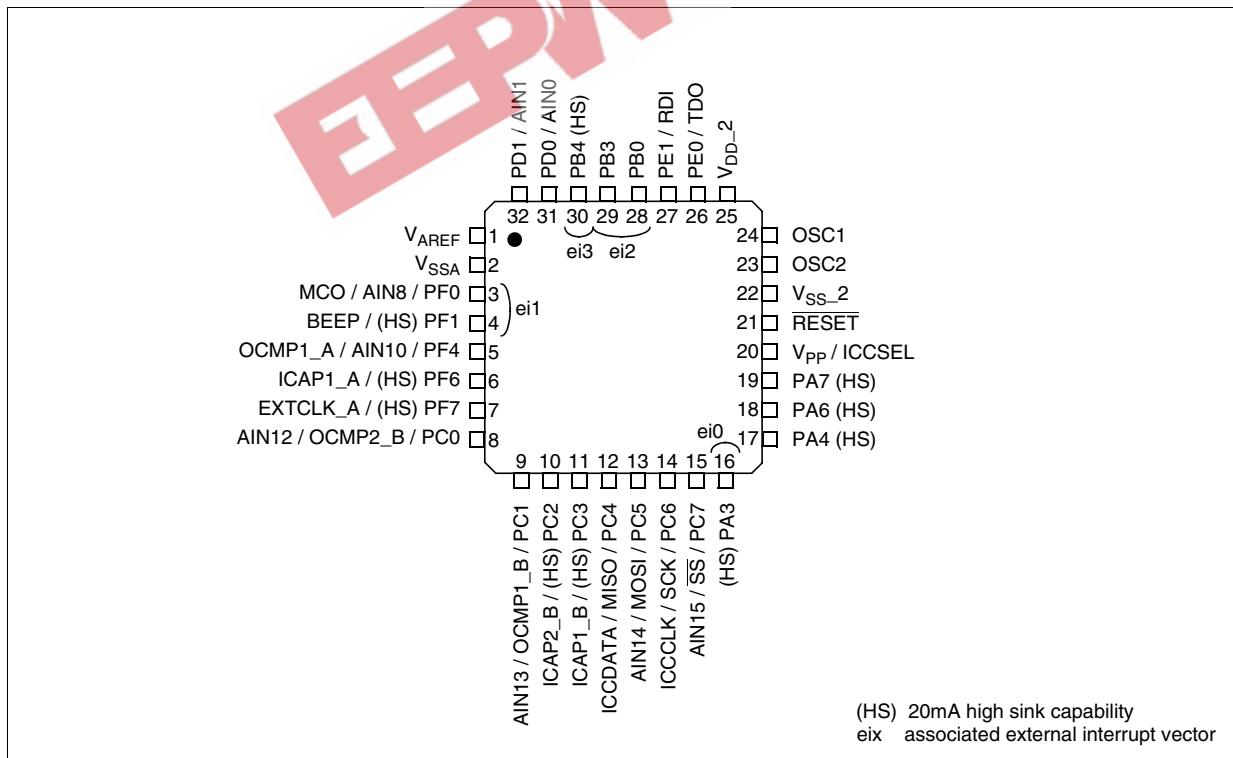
PD1 / AIN1
PD0 / AIN0
PB4 (HS)
PB3
PB0
PE1 / RDI
PE0 / TDO
$V_{DD}\_2$

32 31 30 29 28 27 26 25

ei3 ei2

$V_{AREF}$ 1
$V_{SSA}$ 2
MCO / AIN8 / PF0 3
BEEP / (HS) PF1 4
ei1
OCMP1_A / AIN10 / PF4 5
ICAP1_A / (HS) PF6 6
EXTCLK_A / (HS) PF7 7
AIN12 / OCMP2_B / PC0 8

24 OSC1
23 OSC2
22 $V_{SS}\_2$
21 $\overline{RESET}$
20 $V_{PP}$ / ICCSEL
19 PA7 (HS)
18 PA6 (HS)
17 PA4 (HS)
ei0

9 10 11 12 13 14 15 16

AIN13 / OCMP1_B / PC1
ICAP2_B / (HS) PC2
ICAP1_B / (HS) PC3
ICCDATA / MISO / PC4
AIN14 / MOSI / PC5
ICCCLK / SCK / PC6
AIN15 / $\overline{SS}$ / PC7
(HS) PA3

(HS) 20mA high sink capability
eix associated external interrupt vector